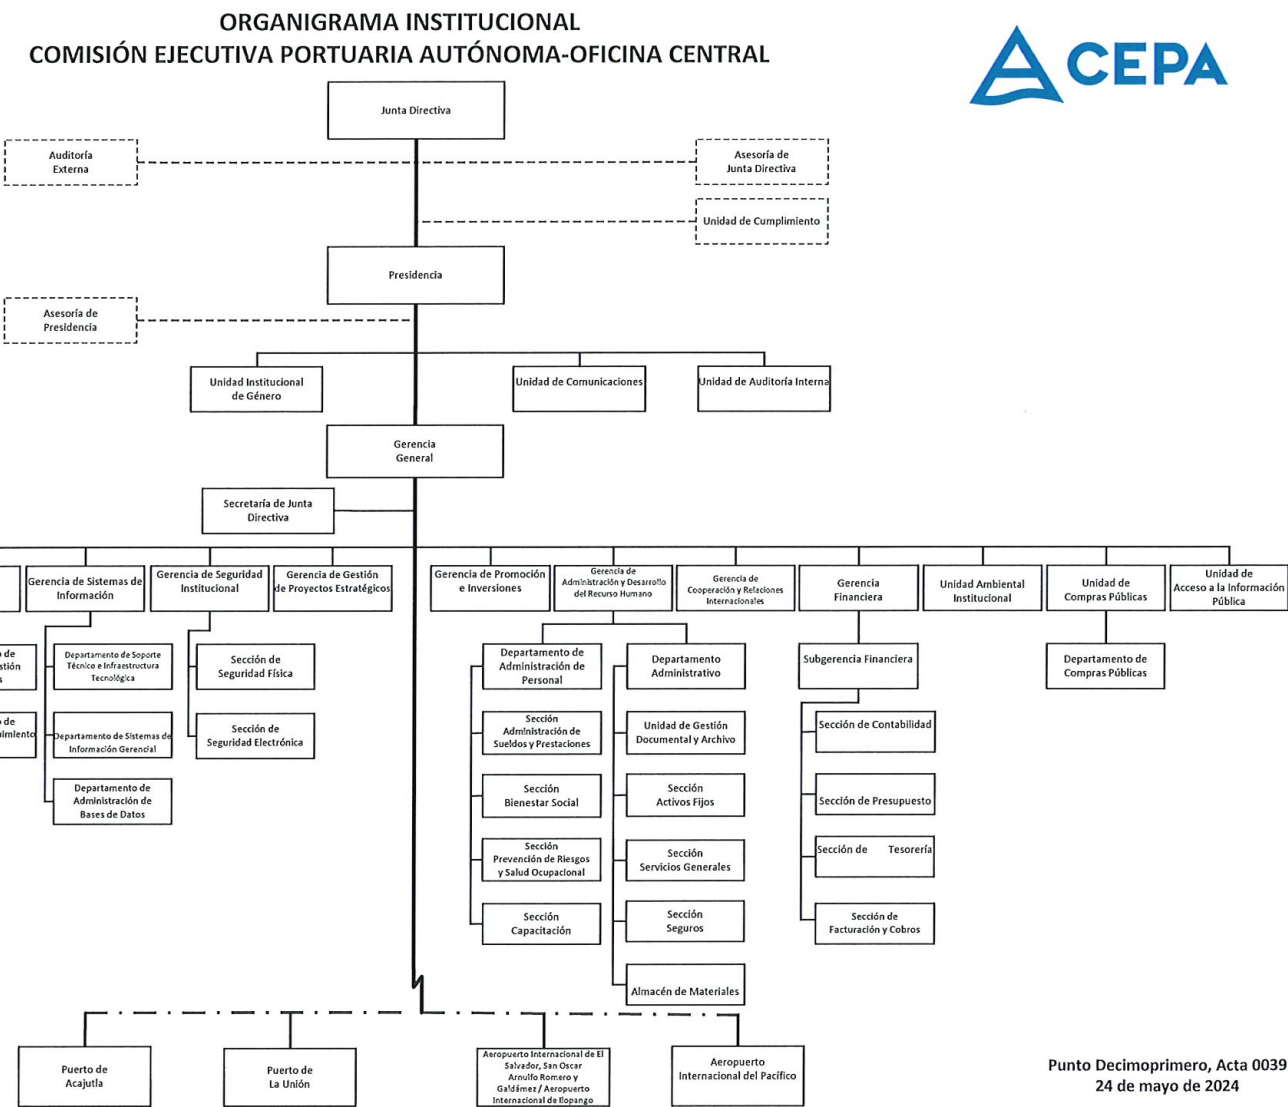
ORGANIGRAMA INSTITUCIONAL
COMISIÓN EJECUTIVA PORTUARIA AUTÓNOMA-OFICINA CENTRAL

CEPA

Junta Directiva

Auditoría Externa

Asesoría de Junta Directiva

Unidad de Cumplimiento

Presidencia

Asesoría de Presidencia

Unidad Institucional de Género

Unidad de Comunicaciones

Unidad de Auditoría Interna

Gerencia General

Secretaría de Junta Directiva

Gerencia de Sistemas de Información

Gerencia de Seguridad Institucional

Gerencia de Gestión de Proyectos Estratégicos

Gerencia de Promoción e Inversiones

Gerencia de Administración y Desarrollo del Recurso Humano

Gerencia de Cooperación y Relaciones Internacionales

Gerencia Financiera

Unidad Ambiental Institucional

Unidad de Compras Públicas

Unidad de Acceso a la Información Pública

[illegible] de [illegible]stión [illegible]

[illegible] de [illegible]imiento

Departamento de Soporte Técnico e Infraestructura Tecnológica

Departamento de Sistemas de Información Gerencial

Departamento de Administración de Bases de Datos

Sección de Seguridad Física

Sección de Seguridad Electrónica

Departamento de Administración de Personal

Sección Administración de Sueldos y Prestaciones

Sección Bienestar Social

Sección Prevención de Riesgos y Salud Ocupacional

Sección Capacitación

Departamento Administrativo

Unidad de Gestión Documental y Archivo

Sección Activos Fijos

Sección Servicios Generales

Sección Seguros

Almacén de Materiales

Subgerencia Financiera

Sección de Contabilidad

Sección de Presupuesto

Sección de Tesorería

Sección de Facturación y Cobros

Departamento de Compras Públicas

Puerto de Acajutla

Puerto de La Unión

Aeropuerto Internacional de El Salvador, San Oscar Arnulfo Romero y Galdámez / Aeropuerto Internacional de Ilopango

Aeropuerto Internacional del Pacífico

Punto Decimoprimero, Acta 0039
24 de mayo de 2024